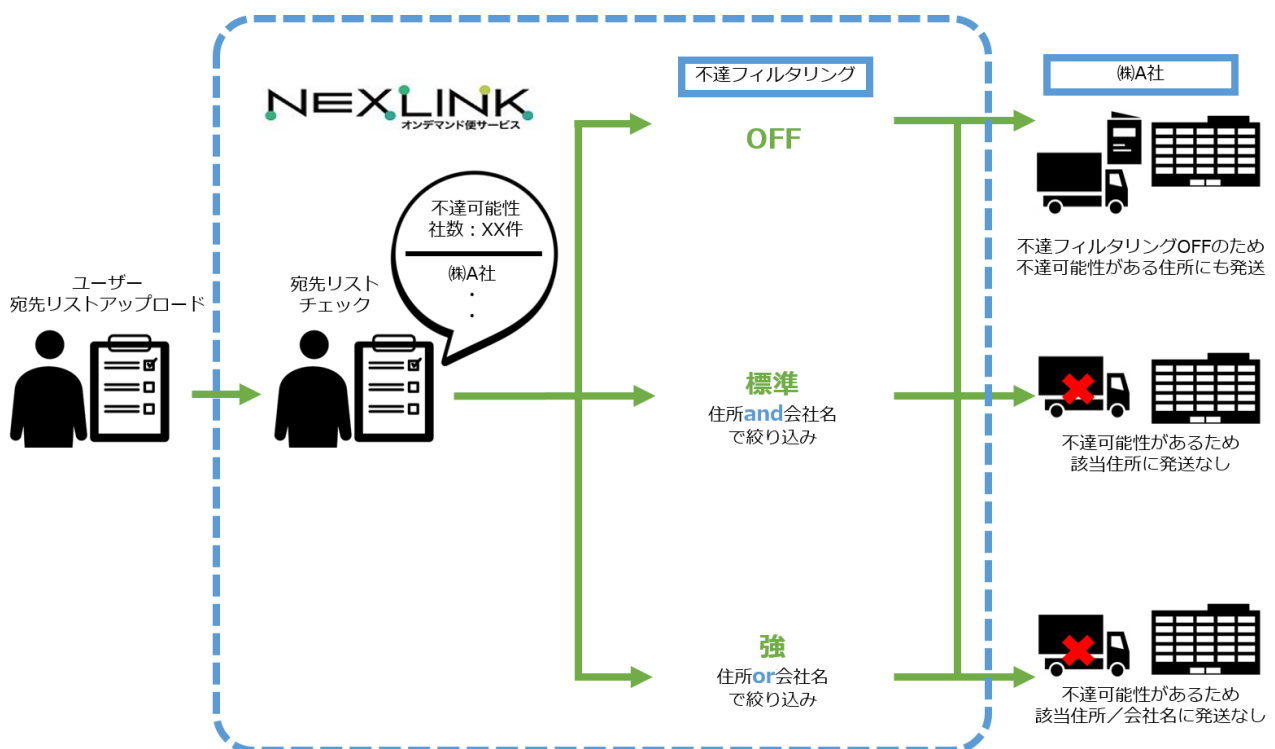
NEXLINK
オンデマンド便サービス

ユーザー
宛先リストアップロード

宛先リスト
チェック

不達可能性
社数：XX件

㈱A社
・
・

不達フィルタリング

OFF

標準
住所and会社名
で絞り込み

強
住所or会社名
で絞り込み

㈱A社

不達フィルタリングOFFのため
不達可能性がある住所にも発送

不達可能性があるため
該当住所に発送なし

不達可能性があるため
該当住所／会社名に発送なし